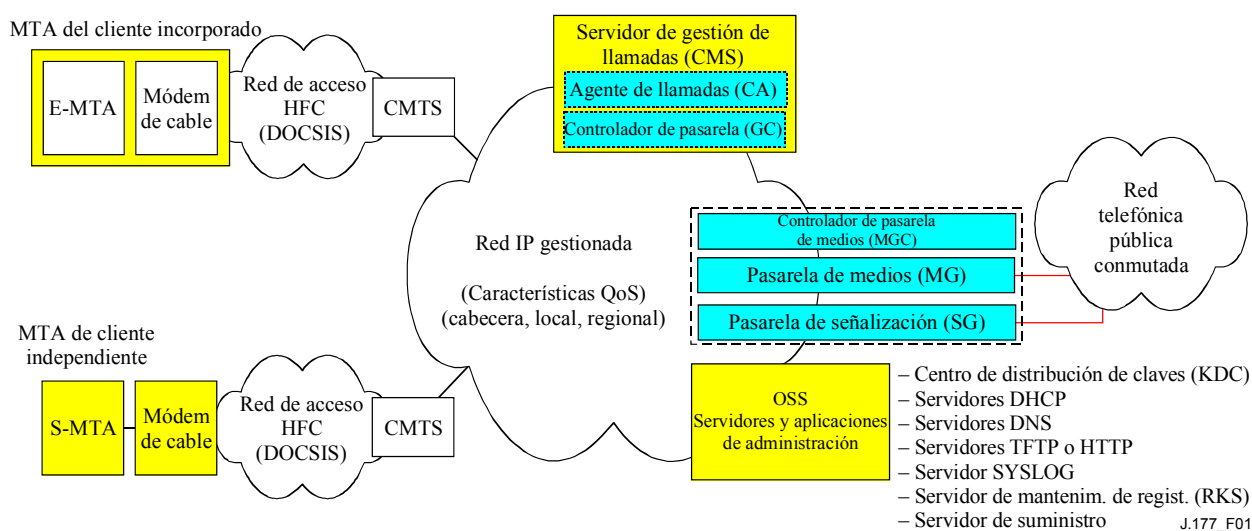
MTA del cliente incorporado

E-MTA

Módem de cable

Red de acceso HFC (DOCSIS)

CMTS

Servidor de gestión de llamadas (CMS)

Agente de llamadas (CA)

Controlador de pasarela (GC)

Red IP gestionada

(Características QoS) (cabecera, local, regional)

Controlador de pasarela de medios (MGC)

Pasarela de medios (MG)

Pasarela de señalización (SG)

Red telefónica pública conmutada

MTA de cliente independiente

S-MTA

Módem de cable

Red de acceso HFC (DOCSIS)

CMTS

OSS
Servidores y aplicaciones de administración

– Centro de distribución de claves (KDC)
– Servidores DHCP
– Servidores DNS
– Servidores TFTP o HTTP
– Servidor SYSLOG
– Servidor de mantenim. de regist. (RKS)
– Servidor de suministro

J.177_F01